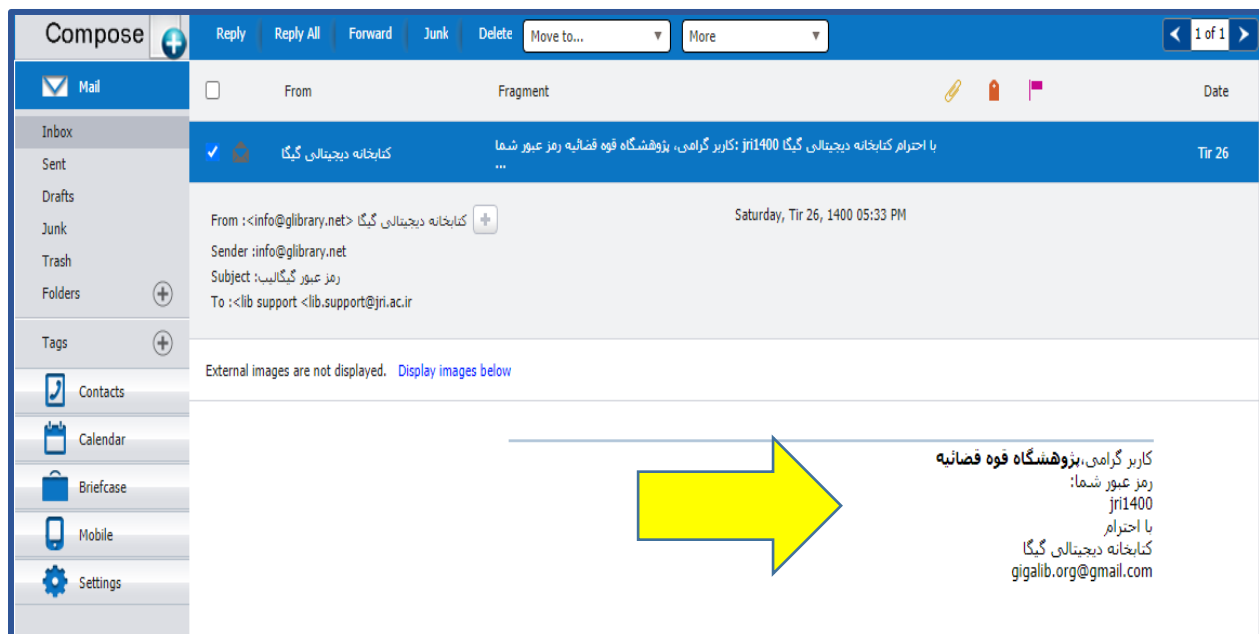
Compose

Reply | Reply All | Forward | Junk | Delete | Move to... | More | 1 of 1

Mail

Inbox
Sent
Drafts
Junk
Trash
Folders

Tags

Contacts
Calendar
Briefcase
Mobile
Settings

From | Fragment | Date

کتابخانه دیجیتالی گیگا | با احترام کتابخانه دیجیتالی گیگا jri1400 :کاربر گرامی، پژوهشگاه قوه قضائیه رمز عبور شما ... | Tir 26

From :<info@glibrary.net> کتابخانه دیجیتالی گیگا
Saturday, Tir 26, 1400 05:33 PM
Sender :info@glibrary.net
Subject: رمز عبور گیگالیب
To :<lib support <lib.support@jri.ac.ir

External images are not displayed. Display images below

کاربر گرامی،پژوهشگاه قوه قضائیه
رمز عبور شما:
jri1400
با احترام
کتابخانه دیجیتالی گیگا
gigalib.org@gmail.com